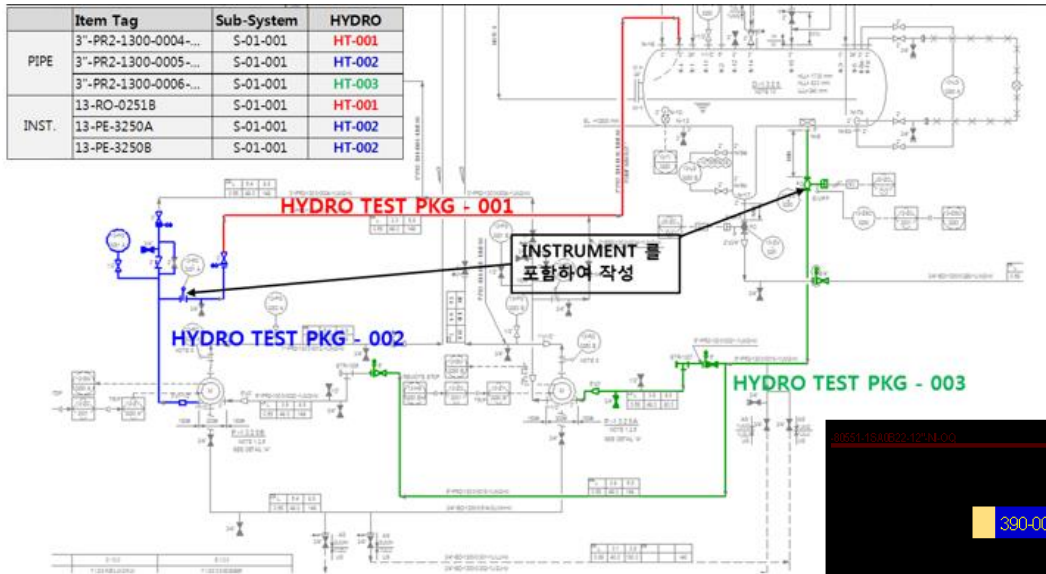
| | Item Tag | Sub-System | HYDRO |
|---|---|---|---|
| PIPE | 3"-PR2-1300-0004-... | S-01-001 | HT-001 |
| | 3"-PR2-1300-0005-... | S-01-001 | HT-002 |
| | 3"-PR2-1300-0006-... | S-01-001 | HT-003 |
| INST. | 13-RO-0251B | S-01-001 | HT-001 |
| | 13-PE-3250A | S-01-001 | HT-002 |
| | 13-PE-3250B | S-01-001 | HT-002 |

HYDRO TEST PKG - 001

INSTRUMENT 를 포함하여 작성

HYDRO TEST PKG - 002

HYDRO TEST PKG - 003

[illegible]

390-00